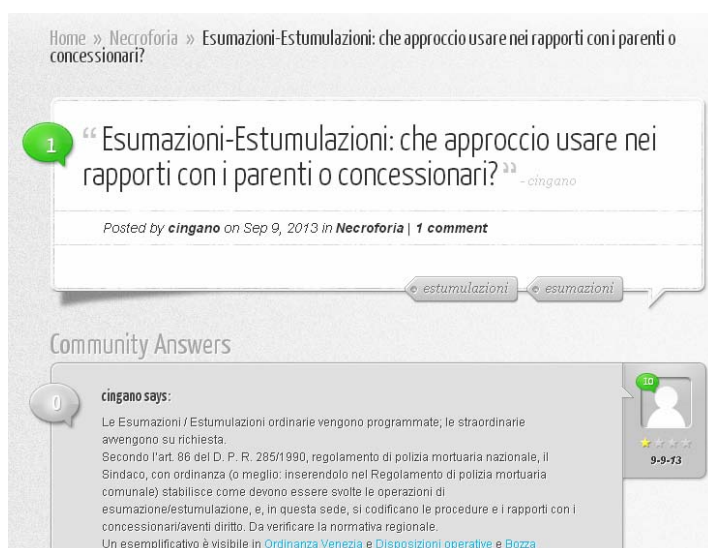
Home » Necroforia » Esumazioni-Estumulazioni: che approccio usare nei rapporti con i parenti o concessionari?

1

“ Esumazioni-Estumulazioni: che approccio usare nei rapporti con i parenti o concessionari? ” - cingano

Posted by **cingano** on Sep 9, 2013 in **Necroforia** | **1 comment**

estumulazioni esumazioni

Community Answers

0

**cingano says:**

Le Esumazioni / Estumulazioni ordinarie vengono programmate; le straordinarie avvengono su richiesta.
Secondo l'art. 86 del D. P. R. 285/1990, regolamento di polizia mortuaria nazionale, il Sindaco, con ordinanza (o meglio: inserendolo nel Regolamento di polizia mortuaria comunale) stabilisce come devono essere svolte le operazioni di esumazione/estumulazione, e, in questa sede, si codificano le procedure e i rapporti con i concessionari/aventi diritto. Da verificare la normativa regionale.
Un esemplificativo è visibile in Ordinanza Venezia e Disposizioni operative e Bozza

10

9-9-13